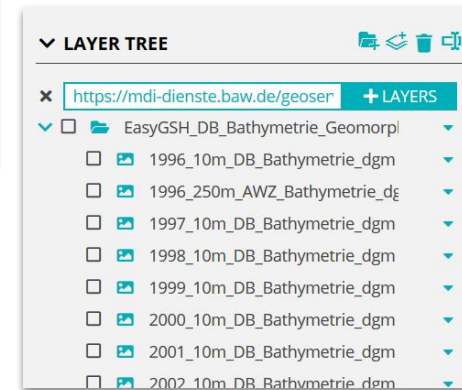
LAYER TREE

https://mdi-dienste.baw.de/geoser
+ LAYERS

EasyGSH_DB_Bathymetrie_Geomorp
1996_10m_DB_Bathymetrie_dgm
1996_250m_AWZ_Bathymetrie_dg
1997_10m_DB_Bathymetrie_dgm
1998_10m_DB_Bathymetrie_dgm
1999_10m_DB_Bathymetrie_dgm
2000_10m_DB_Bathymetrie_dgm
2001_10m_DB_Bathymetrie_dgm
2002_10m_DB_Bathymetrie_dgm